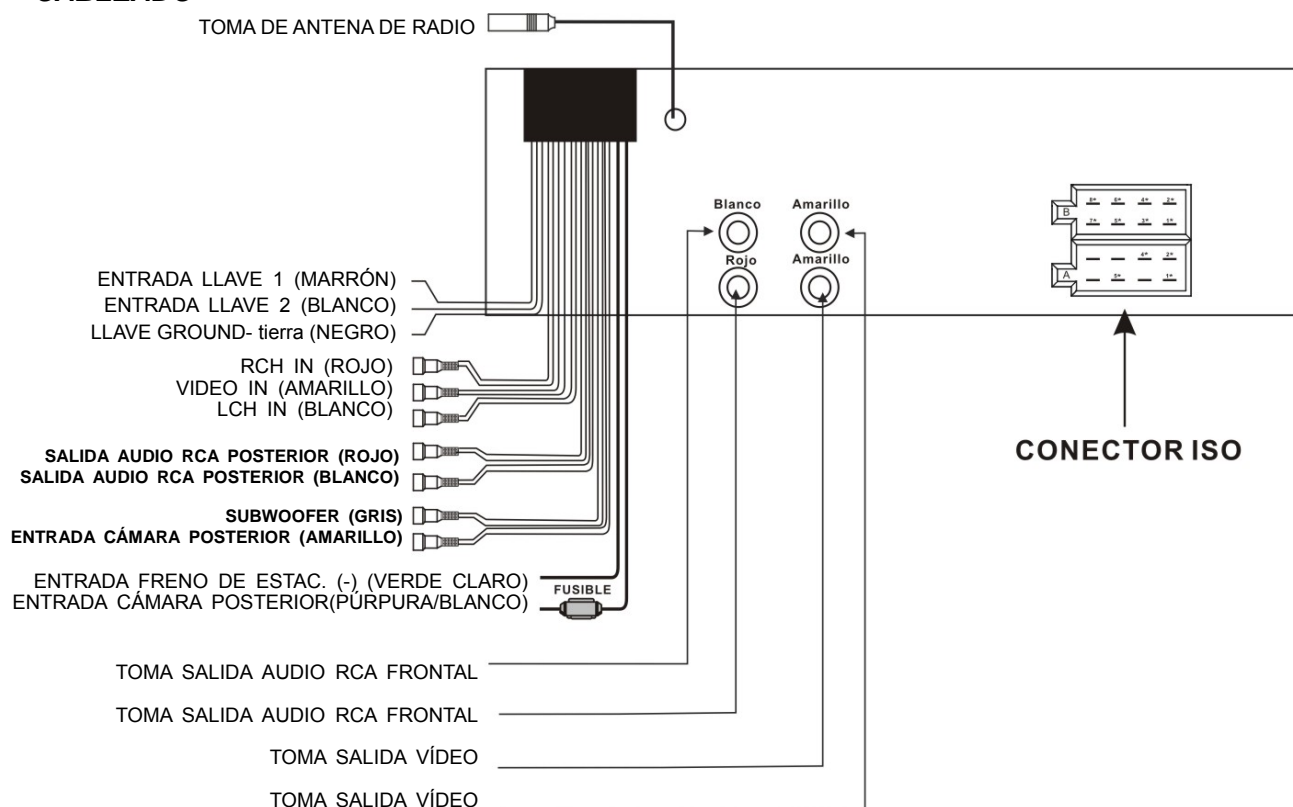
CABLEADO

TOMA DE ANTENA DE RADIO

Blanco
Amarillo
Rojo
Amarillo

B
A

ENTRADA LLAVE 1 (MARRÓN)
ENTRADA LLAVE 2 (BLANCO)
LLAVE GROUND- tierra (NEGRO)

RCH IN (ROJO)
VIDEO IN (AMARILLO)
LCH IN (BLANCO)

SALIDA AUDIO RCA POSTERIOR (ROJO)
SALIDA AUDIO RCA POSTERIOR (BLANCO)

SUBWOOFER (GRIS)
ENTRADA CÁMARA POSTERIOR (AMARILLO)

ENTRADA FRENO DE ESTAC. (-) (VERDE CLARO)
ENTRADA CÁMARA POSTERIOR(PÚRPURA/BLANCO)

FUSIBLE

CONECTOR ISO

TOMA SALIDA AUDIO RCA FRONTAL

TOMA SALIDA AUDIO RCA FRONTAL

TOMA SALIDA VÍDEO

TOMA SALIDA VÍDEO